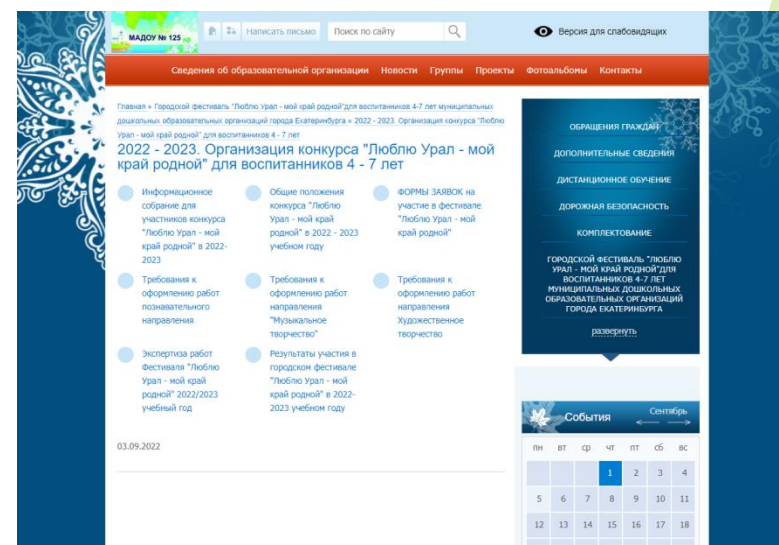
МАДОУ № 125

Написать письмо

Поиск по сайту

Версия для слабовидящих

Сведения об образовательной организации Новости Группы Проекты Фотоальбомы Контакты

Главная » Городской фестиваль "Люблю Урал - мой край родной"для воспитанников 4-7 лет муниципальных дошкольных образовательных организаций города Екатеринбурга » 2022 - 2023. Организация конкурса "Люблю Урал - мой край родной" для воспитанников 4 - 7 лет

2022 - 2023. Организация конкурса "Люблю Урал - мой край родной" для воспитанников 4 - 7 лет

Информационное собрание для участников конкурса "Люблю Урал - мой край родной" в 2022-2023

Общие положения конкурса "Люблю Урал - мой край родной" в 2022 - 2023 учебном году

ФОРМЫ ЗАЯВОК на участие в фестивале "Люблю Урал - мой край родной"

Требования к оформлению работ познавательного направления

Требования к оформлению работ направления "Музыкальное творчество"

Требования к оформлению работ направления Художественное творчество

Экспертиза работ Фестиваля "Люблю Урал - мой край родной" 2022/2023 учебный год

Результаты участия в городском фестивале "Люблю Урал - мой край родной" в 2022-2023 учебном году

03.09.2022

ОБРАЩЕНИЯ ГРАЖДАН

ДОПОЛНИТЕЛЬНЫЕ СВЕДЕНИЯ

ДИСТАНЦИОННОЕ ОБУЧЕНИЕ

ДОРОЖНАЯ БЕЗОПАСНОСТЬ

КОМПЛЕКТОВАНИЕ

ГОРОДСКОЙ ФЕСТИВАЛЬ "ЛЮБЛЮ УРАЛ - МОЙ КРАЙ РОДНОЙ"ДЛЯ ВОСПИТАННИКОВ 4-7 ЛЕТ МУНИЦИПАЛЬНЫХ ДОШКОЛЬНЫХ ОБРАЗОВАТЕЛЬНЫХ ОРГАНИЗАЦИЙ ГОРОДА ЕКАТЕРИНБУРГА

развернуть

События

Сентябрь

| пн | вт | ср | чт | пт | сб | вс |
|---|---|---|---|---|---|---|
| | | | 1 | 2 | 3 | 4 |
| 5 | 6 | 7 | 8 | 9 | 10 | 11 |
| 12 | 13 | 14 | 15 | 16 | 17 | 18 |